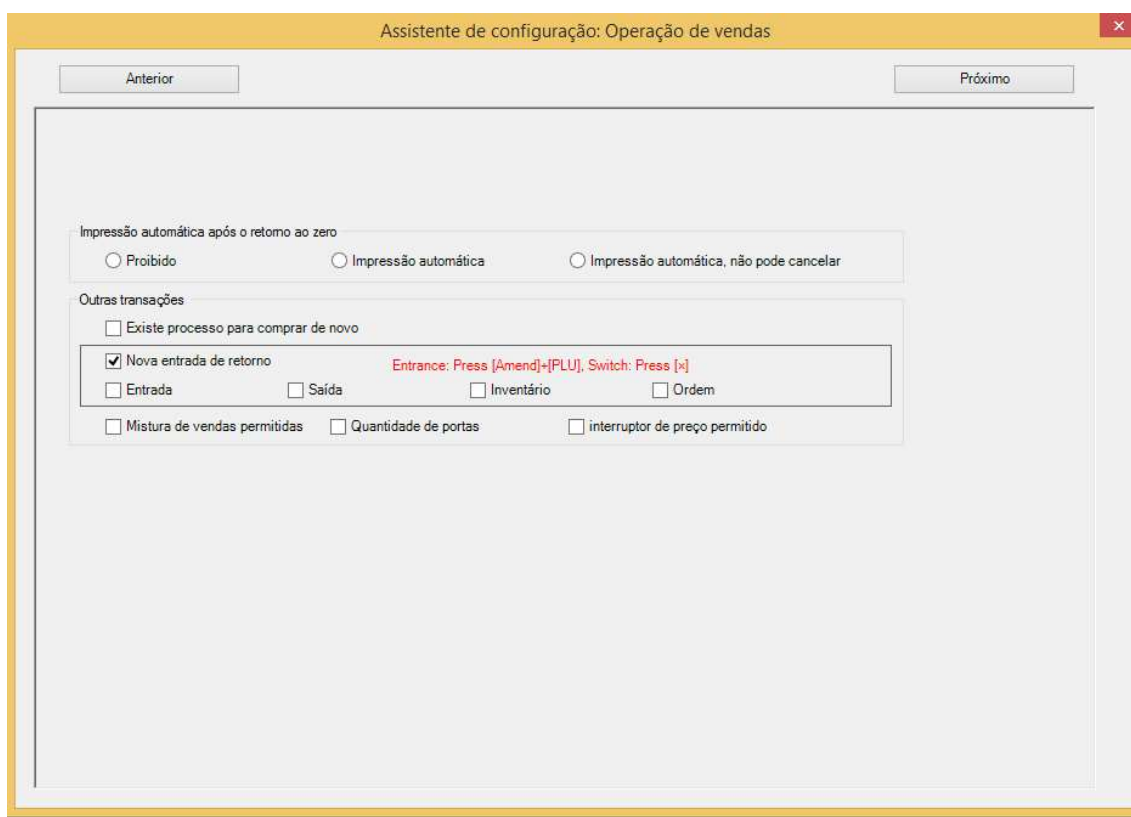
Assistente de configuração: Operação de vendas

×

Anterior

Próximo

Impressão automática após o retorno ao zero

Proibido

Impressão automática

Impressão automática, não pode cancelar

Outras transações

Existe processo para comprar de novo

Nova entrada de retorno

Entrance: Press [Amend]+[PLU], Switch: Press [×]

Entrada

Saída

Inventário

Ordem

Mistura de vendas permitidas

Quantidade de portas

interruptor de preço permitido